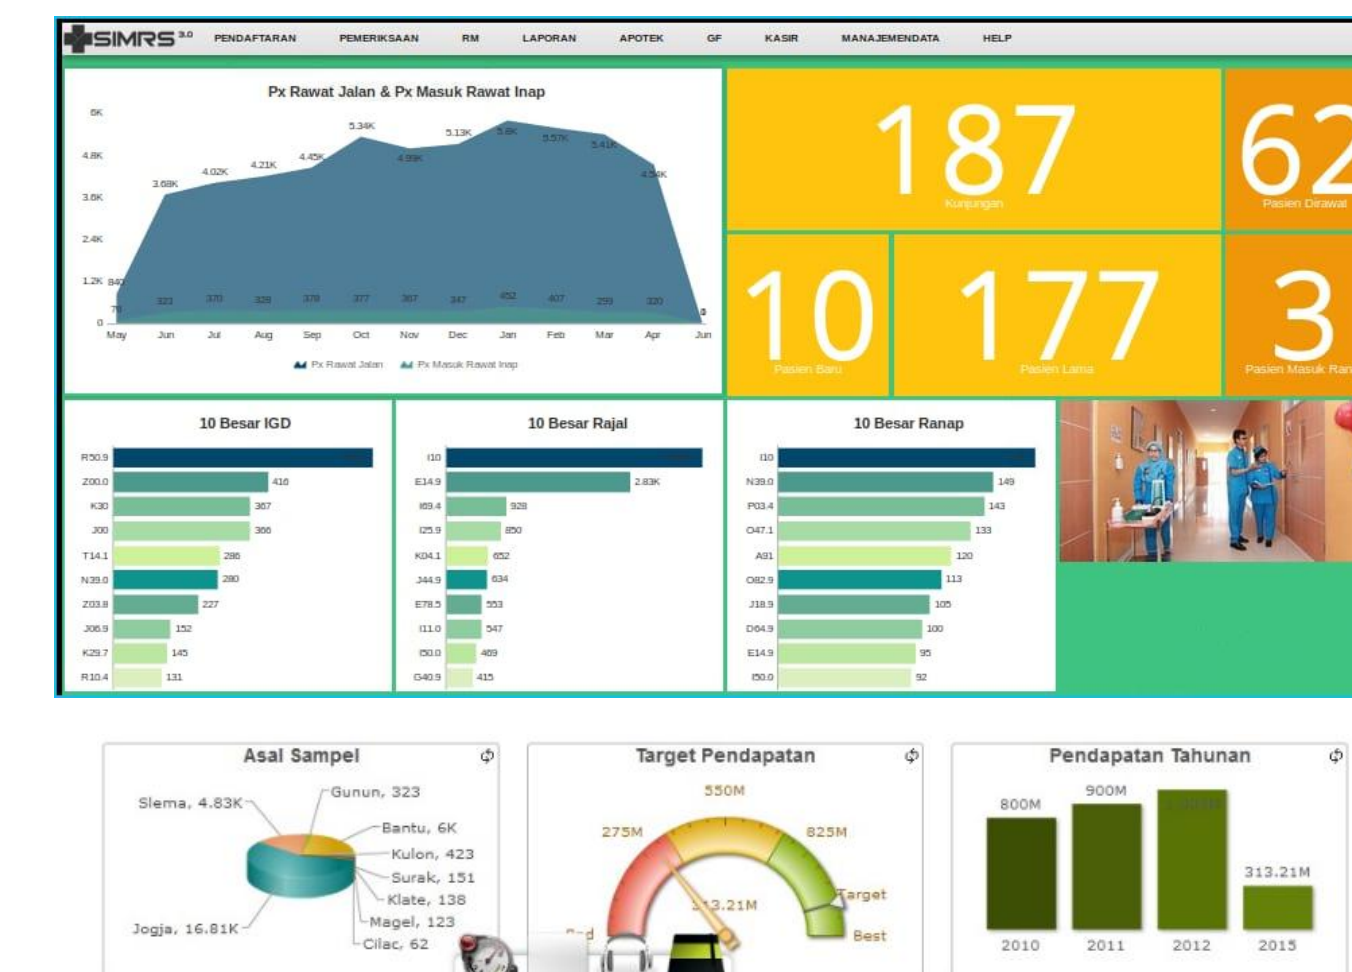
SIMRS 3.0 PENDAFTARAN PEMERIKSAAN RM LAPORAN APOTEK GF KASIR MANAJEMENDATA HELP

Px Rawat Jalan & Px Masuk Rawat Inap

6K
4.8K
3.6K
2.4K
1.2K
0

840 3.68K 4.02K 4.21K 4.45K 5.34K 4.99K 5.13K 5.8K 5.57K 5.41K 4.54K 0
79 323 370 328 378 377 367 347 452 407 299 320 0

May Jun Jul Aug Sep Oct Nov Dec Jan Feb Mar Apr Jun

Px Rawat Jalan Px Masuk Rawat Inap

187
Kunjungan

62
Pasien Dirawat

10
Pasien Baru

177
Pasien Lama

3
Pasien Masuk Ran

10 Besar IGD

| R50.9 | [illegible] |
|---|---|
| Z00.0 | 416 |
| K30 | 367 |
| J00 | 366 |
| T14.1 | 286 |
| N39.0 | 280 |
| Z03.8 | 227 |
| J06.9 | 152 |
| K29.7 | 145 |
| R10.4 | 131 |

10 Besar Rajal

| I10 | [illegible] |
|---|---|
| E14.9 | 2.83K |
| I69.4 | 928 |
| I25.9 | 850 |
| K04.1 | 652 |
| J44.9 | 634 |
| E78.5 | 553 |
| I11.0 | 547 |
| I50.0 | 469 |
| G40.9 | 415 |

10 Besar Ranap

| I10 | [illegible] |
|---|---|
| N39.0 | 149 |
| P03.4 | 143 |
| O47.1 | 133 |
| A91 | 120 |
| O82.9 | 113 |
| J18.9 | 105 |
| D64.9 | 100 |
| E14.9 | 95 |
| I50.0 | 92 |

Asal Sampel
Slema, 4.83K
Gunun, 323
Bantu, 6K
Kulon, 423
Surak, 151
Klate, 138
Magel, 123
Cilac, 62
Jogja, 16.81K

Target Pendapatan
550M
275M
825M
313.21M
Target
Best
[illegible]

Pendapatan Tahunan
800M
900M
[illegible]
313.21M
2010 2011 2012 2015